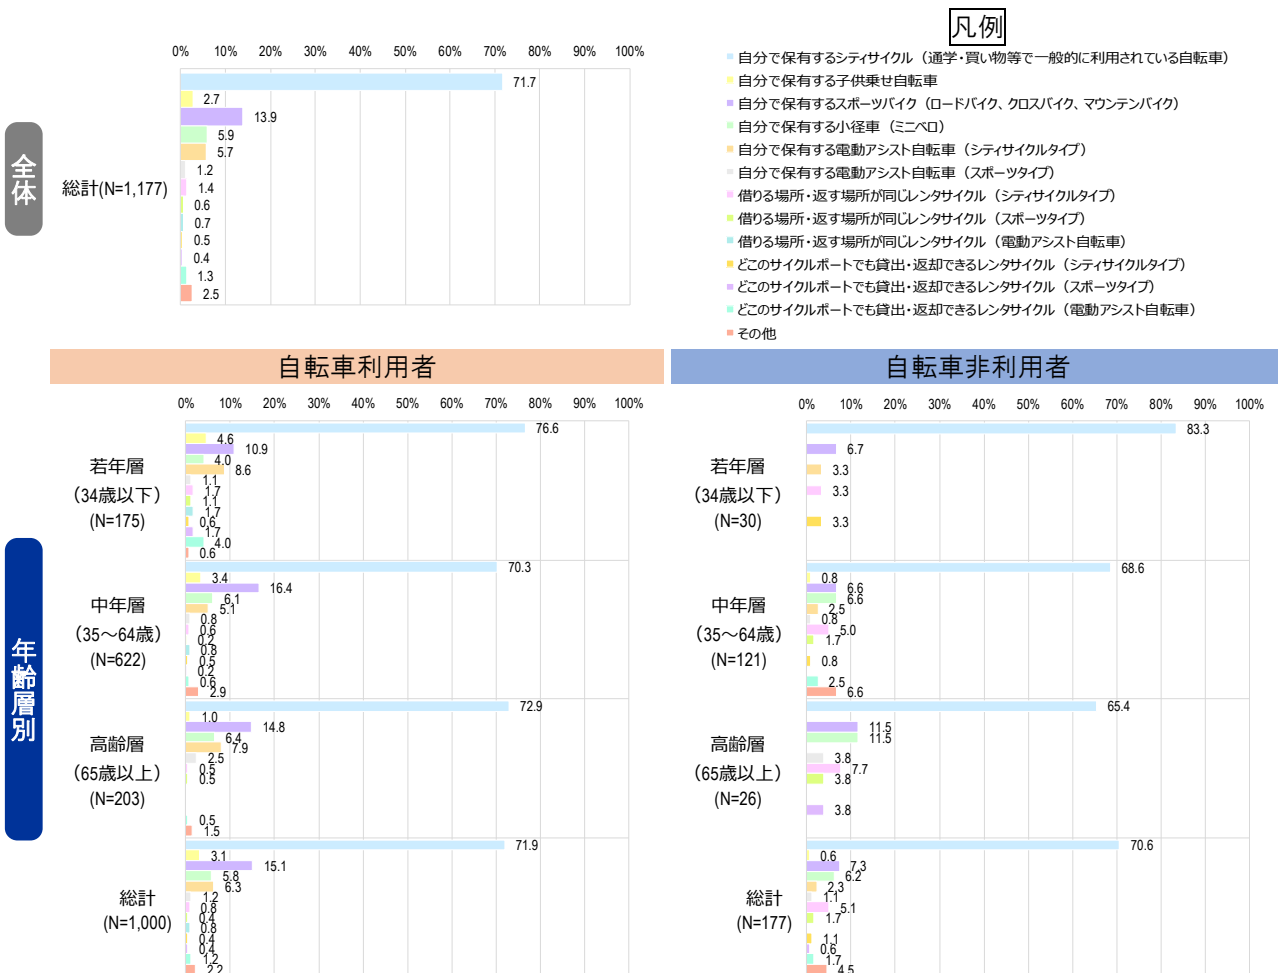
凡例
自分で保有するシティサイクル（通学・買い物等で一般的に利用されている自転車）
自分で保有する子供乗せ自転車
自分で保有するスポーツバイク（ロードバイク、クロスバイク、マウンテンバイク）
自分で保有する小径車（ミニベロ）
自分で保有する電動アシスト自転車（シティサイクルタイプ）
自分で保有する電動アシスト自転車（スポーツタイプ）
借りる場所・返す場所が同じレンタサイクル（シティサイクルタイプ）
借りる場所・返す場所が同じレンタサイクル（スポーツタイプ）
借りる場所・返す場所が同じレンタサイクル（電動アシスト自転車）
どこのサイクルポートでも貸出・返却できるレンタサイクル（シティサイクルタイプ）
どこのサイクルポートでも貸出・返却できるレンタサイクル（スポーツタイプ）
どこのサイクルポートでも貸出・返却できるレンタサイクル（電動アシスト自転車）
その他

全体

0% 10% 20% 30% 40% 50% 60% 70% 80% 90% 100%

総計(N=1,177)
71.7
2.7
13.9
5.9
5.7
1.2
1.4
0.6
0.7
0.5
0.4
1.3
2.5

自転車利用者

0% 10% 20% 30% 40% 50% 60% 70% 80% 90% 100%

若年層
（34歳以下）
(N=175)
76.6
4.6
10.9
4.0
8.6
1.1
1.7
1.1
1.7
0.6
1.7
4.0
0.6

中年層
（35～64歳）
(N=622)
70.3
3.4
16.4
6.1
5.1
0.8
0.6
0.2
0.8
0.5
0.2
0.6
2.9

高齢層
（65歳以上）
(N=203)
72.9
1.0
14.8
6.4
7.9
2.5
0.5
0.5
0.5
1.5

総計
(N=1,000)
71.9
3.1
15.1
5.8
6.3
1.2
0.8
0.4
0.8
0.4
0.4
1.2
2.2

自転車非利用者

0% 10% 20% 30% 40% 50% 60% 70% 80% 90% 100%

若年層
（34歳以下）
(N=30)
83.3
6.7
3.3
3.3
3.3

中年層
（35～64歳）
(N=121)
68.6
0.8
6.6
6.6
2.5
0.8
5.0
1.7
0.8
2.5
6.6

高齢層
（65歳以上）
(N=26)
65.4
11.5
11.5
3.8
7.7
3.8
3.8

総計
(N=177)
70.6
0.6
7.3
6.2
2.3
1.1
5.1
1.7
1.1
0.6
1.7
4.5

年齢層別